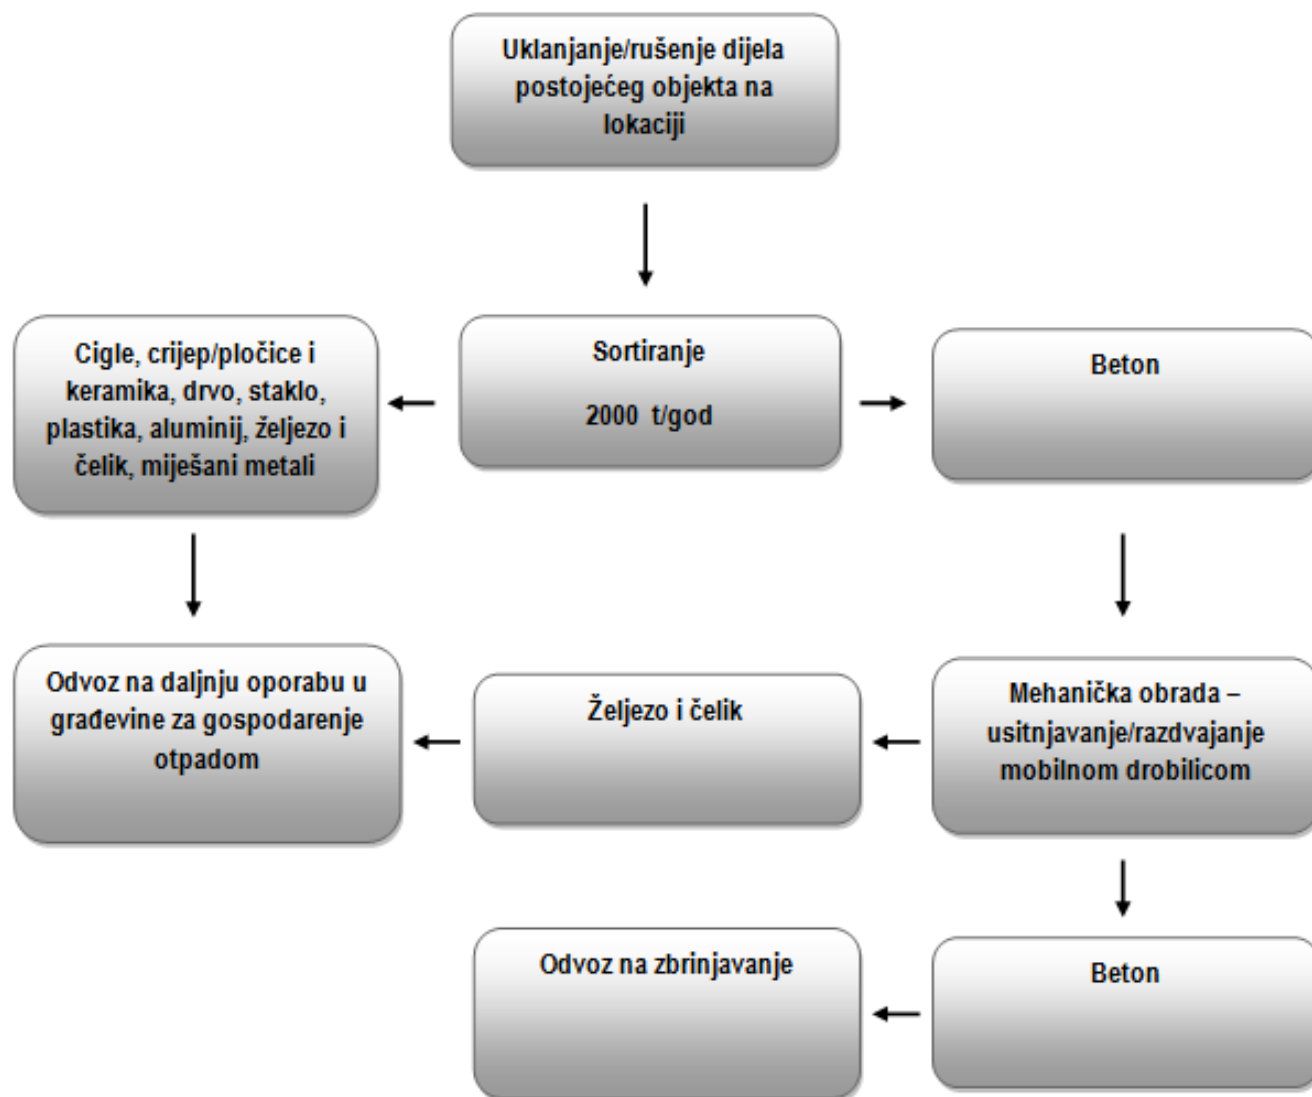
Uklanjanje/rušenje dijela postojećeg objekta na lokaciji

Cigle, crijep/pločice i keramika, drvo, staklo, plastika, aluminij, željezo i čelik, miješani metali

Sortiranje

2000 t/god

Beton

Odvoz na daljnju oporabu u građevine za gospodarenje otpadom

Željezo i čelik

Mehanička obrada – usitnjavanje/razdvajanje mobilnom drobilicom

Odvoz na zbrinjavanje

Beton